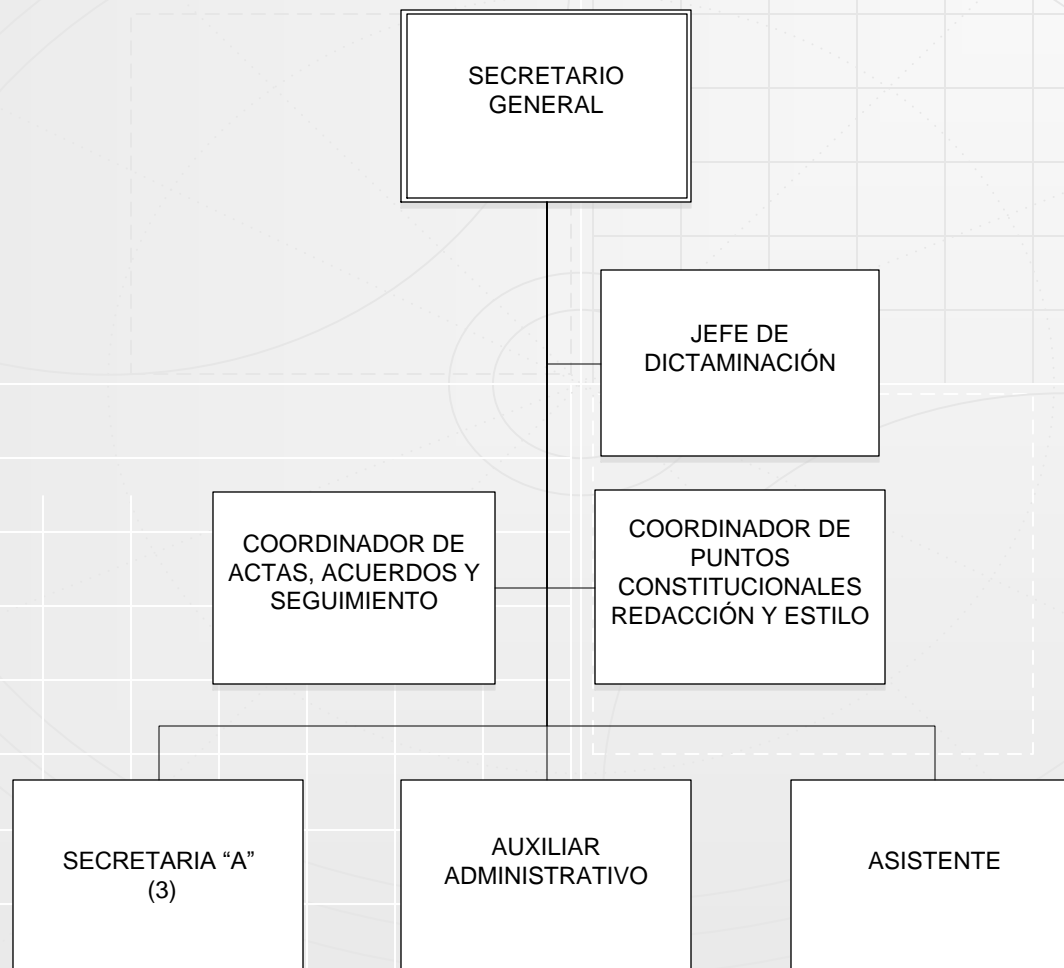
SECRETARIO GENERAL

JEFE DE DICTAMINACIÓN

COORDINADOR DE ACTAS, ACUERDOS Y SEGUIMIENTO

COORDINADOR DE PUNTOS CONSTITUCIONALES REDACCIÓN Y ESTILO

SECRETARIA “A” (3)

AUXILIAR ADMINISTRATIVO

ASISTENTE